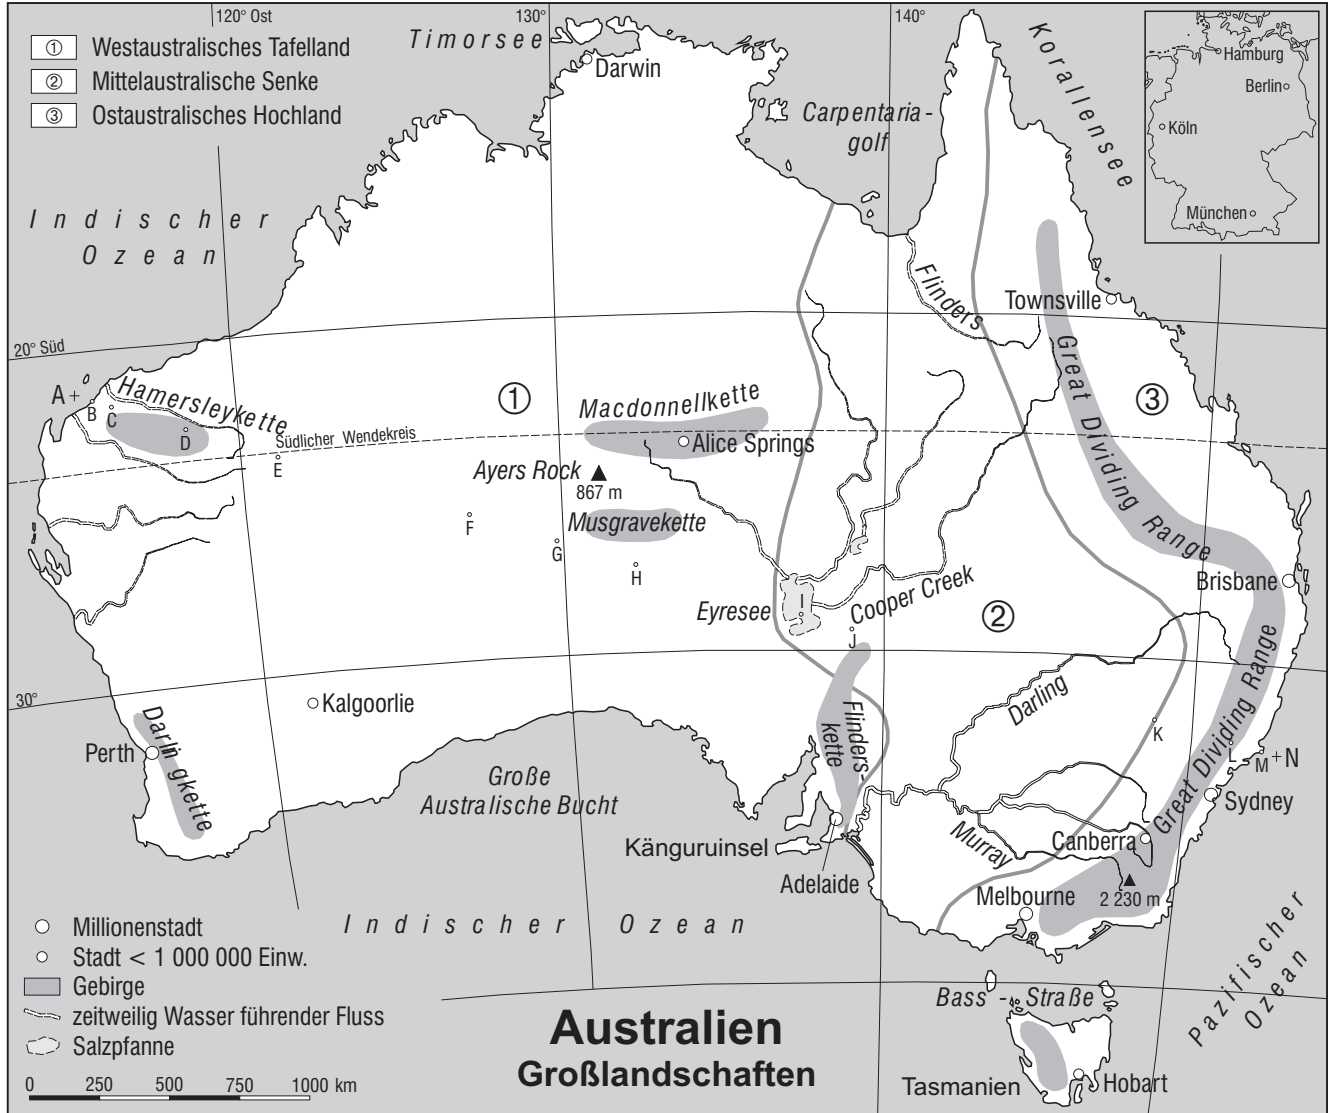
① Westaustralisches Tafelland
② Mittelaustralische Senke
③ Ostaustralisches Hochland

120° Ost
130°
140°

Timorsee
Darwin
Carpentariagolf
Korallensee

Hamburg
Berlin
Köln
München

Indischer Ozean

20° Süd
Townsville
Flinders
Great Dividing Range
③
①
Macdonnellkette
Alice Springs
A +
B
C
D
Hamersleykette
Südlicher Wendekreis
E
Ayers Rock
867 m
F
Musgravekette
G
H
Eyresee
I
Cooper Creek
J
②
Brisbane
30°
Kalgoorlie
Darlingkette
Perth
Flinderskette
Darling
K
Great Dividing Range
L
M + N
Sydney
Große Australische Bucht
Känguruinsel
Adelaide
Murray
Canberra
Melbourne
2 230 m

○ Millionenstadt
○ Stadt < 1 000 000 Einw.
Gebirge
zeitweilig Wasser führender Fluss
Salzpfanne
0 250 500 750 1000 km

Indischer Ozean
Pazifischer Ozean
Bass - Straße

Australien
Großlandschaften

Tasmanien
Hobart